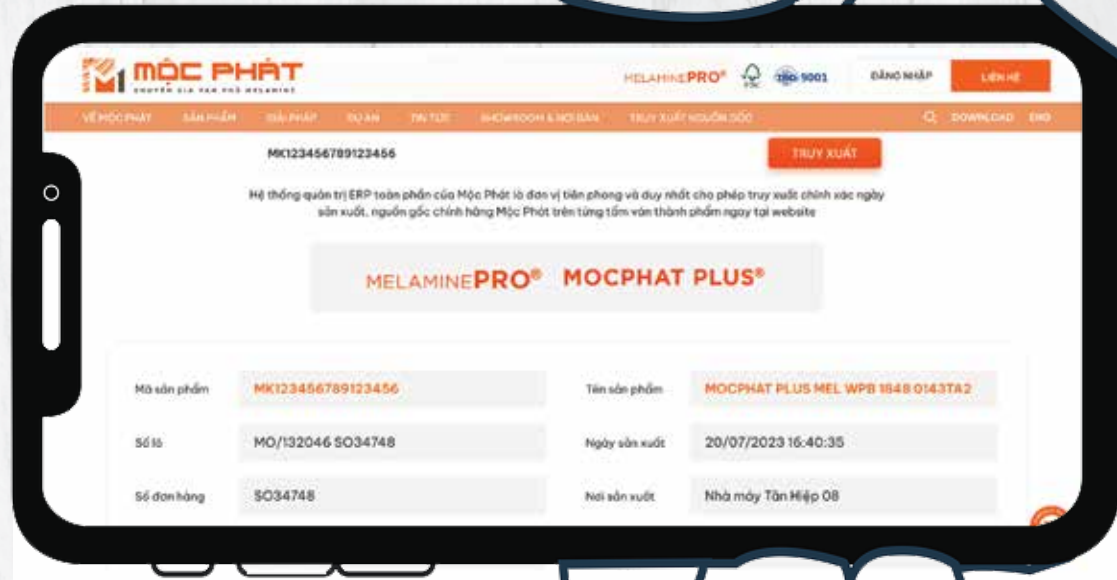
MỘC PHÁT
CHUYÊN GIA VÁN PHỦ MELAMINE

MELAMINEPRO® ISO 9001 ĐĂNG NHẬP LIÊN HỆ

VỀ MỘC PHÁT SẢN PHẨM GIẢI PHÁP DỰ ÁN TIN TỨC SHOWROOM & NƠI BÁN TRUY XUẤT NGUỒN GỐC DOWNLOAD ENG

MK123456789123456

TRUY XUẤT

Hệ thống quản trị ERP toàn phần của Mộc Phát là đơn vị tiên phong và duy nhất cho phép truy xuất chính xác ngày sản xuất, nguồn gốc chính hãng Mộc Phát trên từng tấm ván thành phẩm ngay tại website

MELAMINEPRO® MOCPHAT PLUS®

| Mã sản phẩm | MK123456789123456 | Tên sản phẩm | MOCPHAT PLUS MEL WPB 1848 0143TA2 |
|---|---|---|---|
| Số lô | MO/132046 SO34748 | Ngày sản xuất | 20/07/2023 16:40:35 |
| Số đơn hàng | SO34748 | Nơi sản xuất | Nhà máy Tân Hiệp 08 |